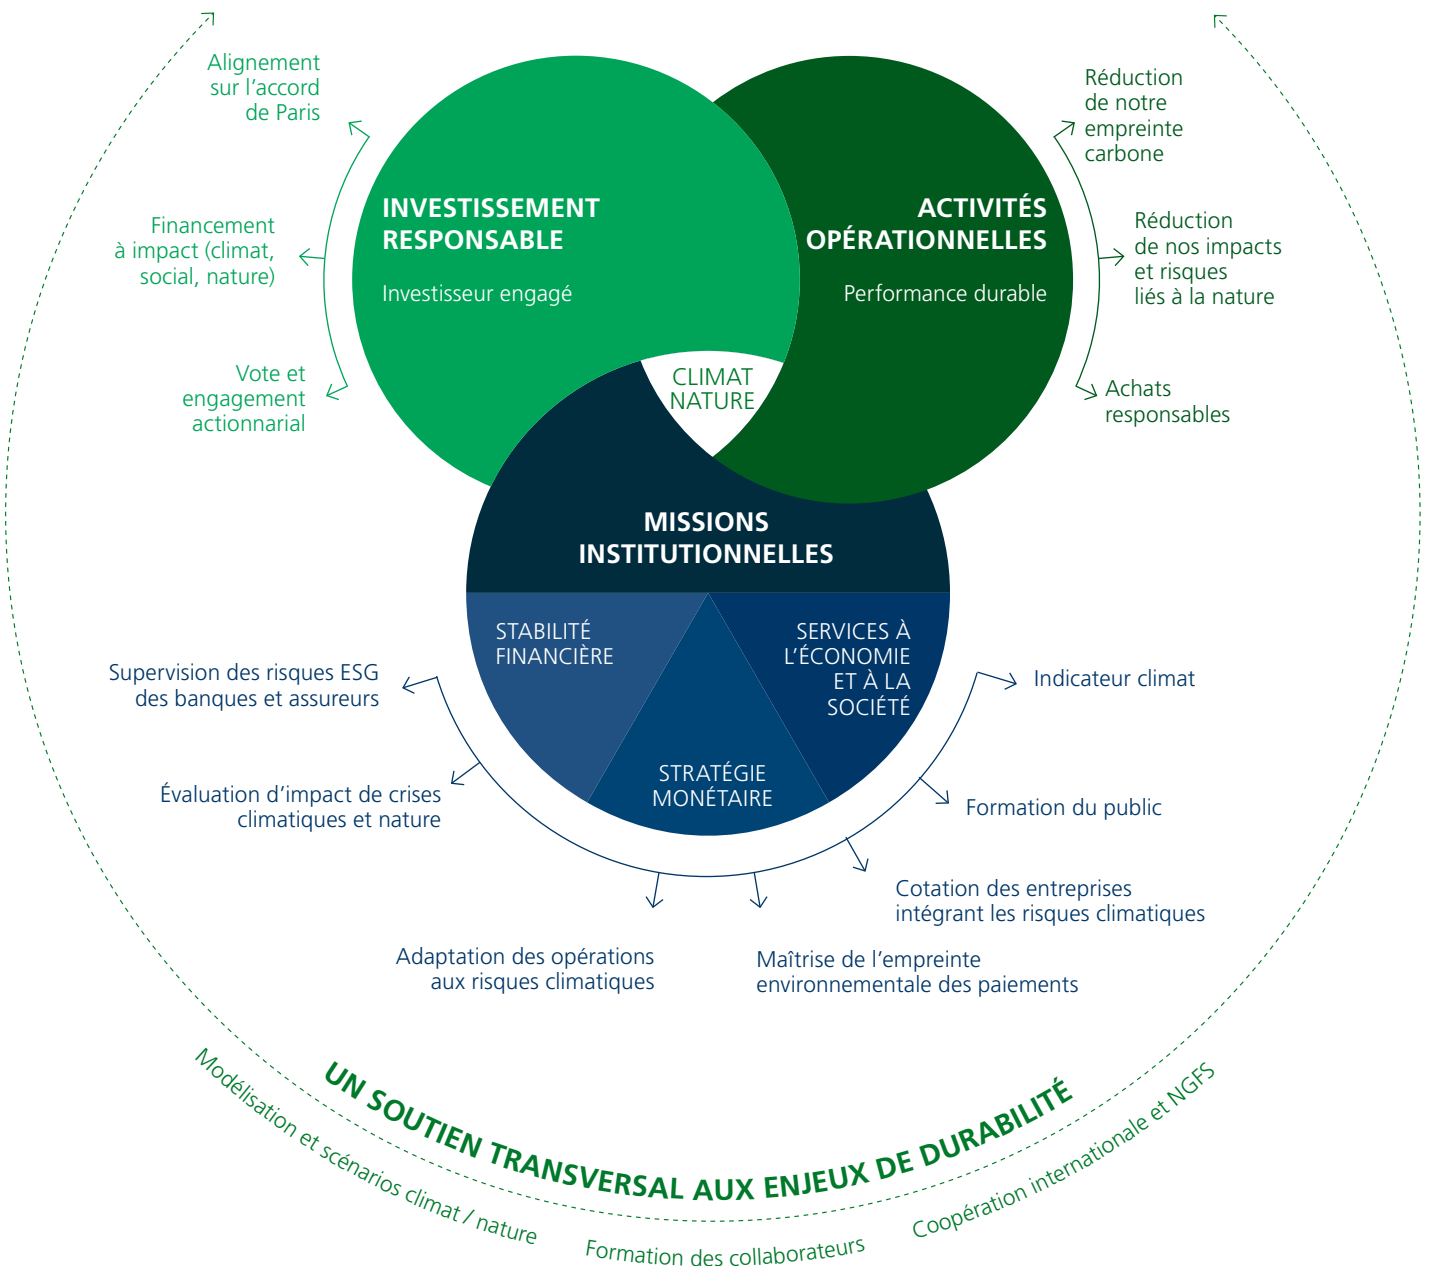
Alignement sur l'accord de Paris

Financement à impact (climat, social, nature)

Vote et engagement actionnarial

INVESTISSEMENT RESPONSABLE

Investisseur engagé

ACTIVITÉS OPÉRATIONNELLES

Performance durable

Réduction de notre empreinte carbone

Réduction de nos impacts et risques liés à la nature

Achats responsables

CLIMAT NATURE

MISSIONS INSTITUTIONNELLES

STABILITÉ FINANCIÈRE

SERVICES À L'ÉCONOMIE ET À LA SOCIÉTÉ

STRATÉGIE MONÉTAIRE

Supervision des risques ESG des banques et assureurs

Évaluation d'impact de crises climatiques et nature

Indicateur climat

Formation du public

Cotation des entreprises intégrant les risques climatiques

Adaptation des opérations aux risques climatiques

Maîtrise de l'empreinte environnementale des paiements

UN SOUTIEN TRANSVERSAL AUX ENJEUX DE DURABILITÉ

Modélisation et scénarios climat / nature

Formation des collaborateurs

Coopération internationale et NGFS